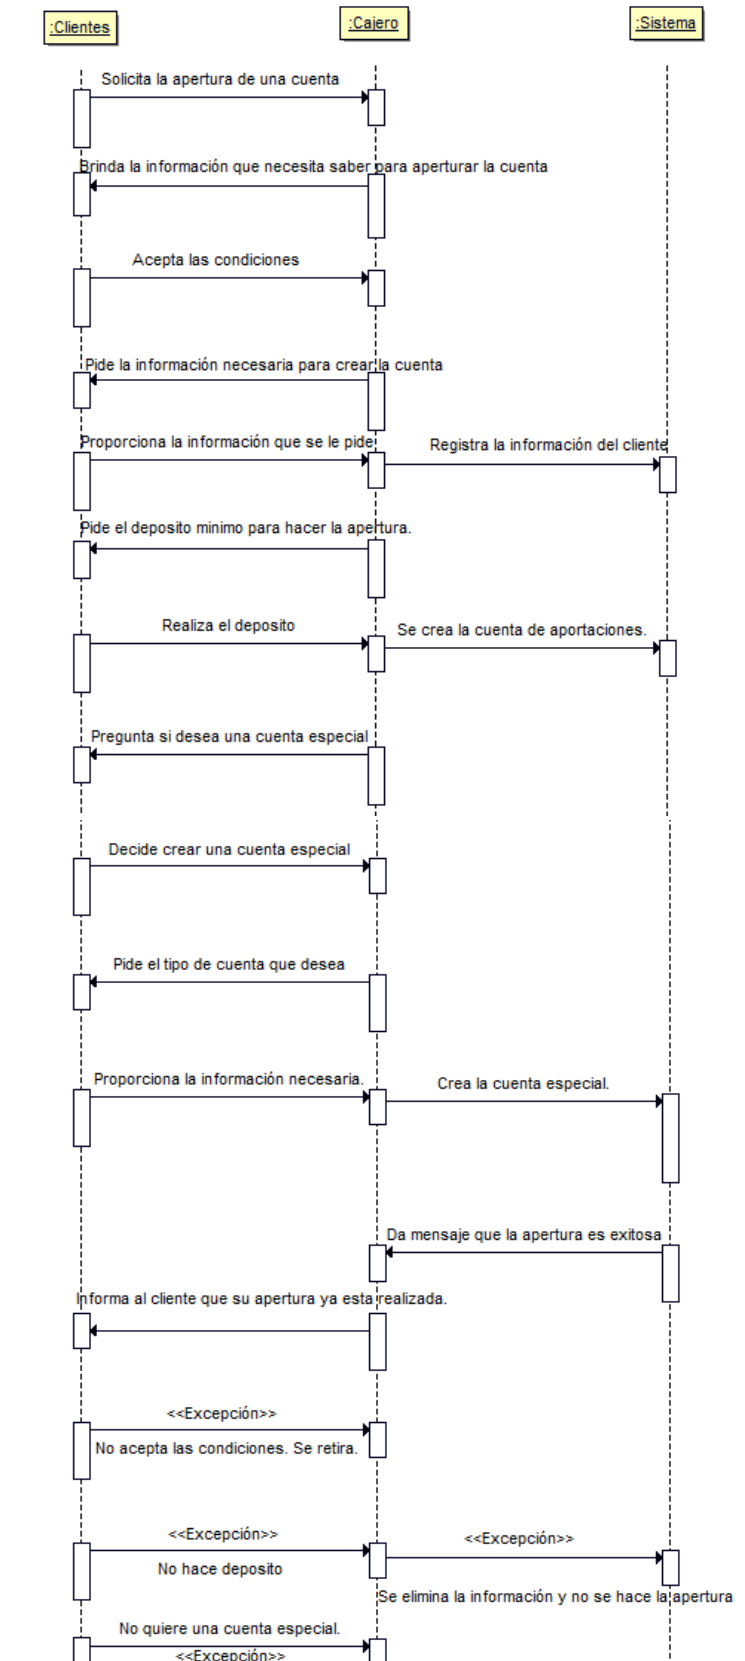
:Clientes

:Cajero

:Sistema

Solicita la apertura de una cuenta

Brinda la información que necesita saber para aperturar la cuenta

Acepta las condiciones

Pide la información necesaria para crear la cuenta

Proporciona la información que se le pide

Registra la información del cliente

Pide el deposito minimo para hacer la apertura.

Realiza el deposito

Se crea la cuenta de aportaciones.

Pregunta si desea una cuenta especial

Decide crear una cuenta especial

Pide el tipo de cuenta que desea

Proporciona la información necesaria.

Crea la cuenta especial.

Da mensaje que la apertura es exitosa

Informa al cliente que su apertura ya esta realizada.

<<Excepción>>

No acepta las condiciones. Se retira.

<<Excepción>>

No hace deposito

<<Excepción>>

Se elimina la información y no se hace la apertura

No quiere una cuenta especial.

<<Excepción>>